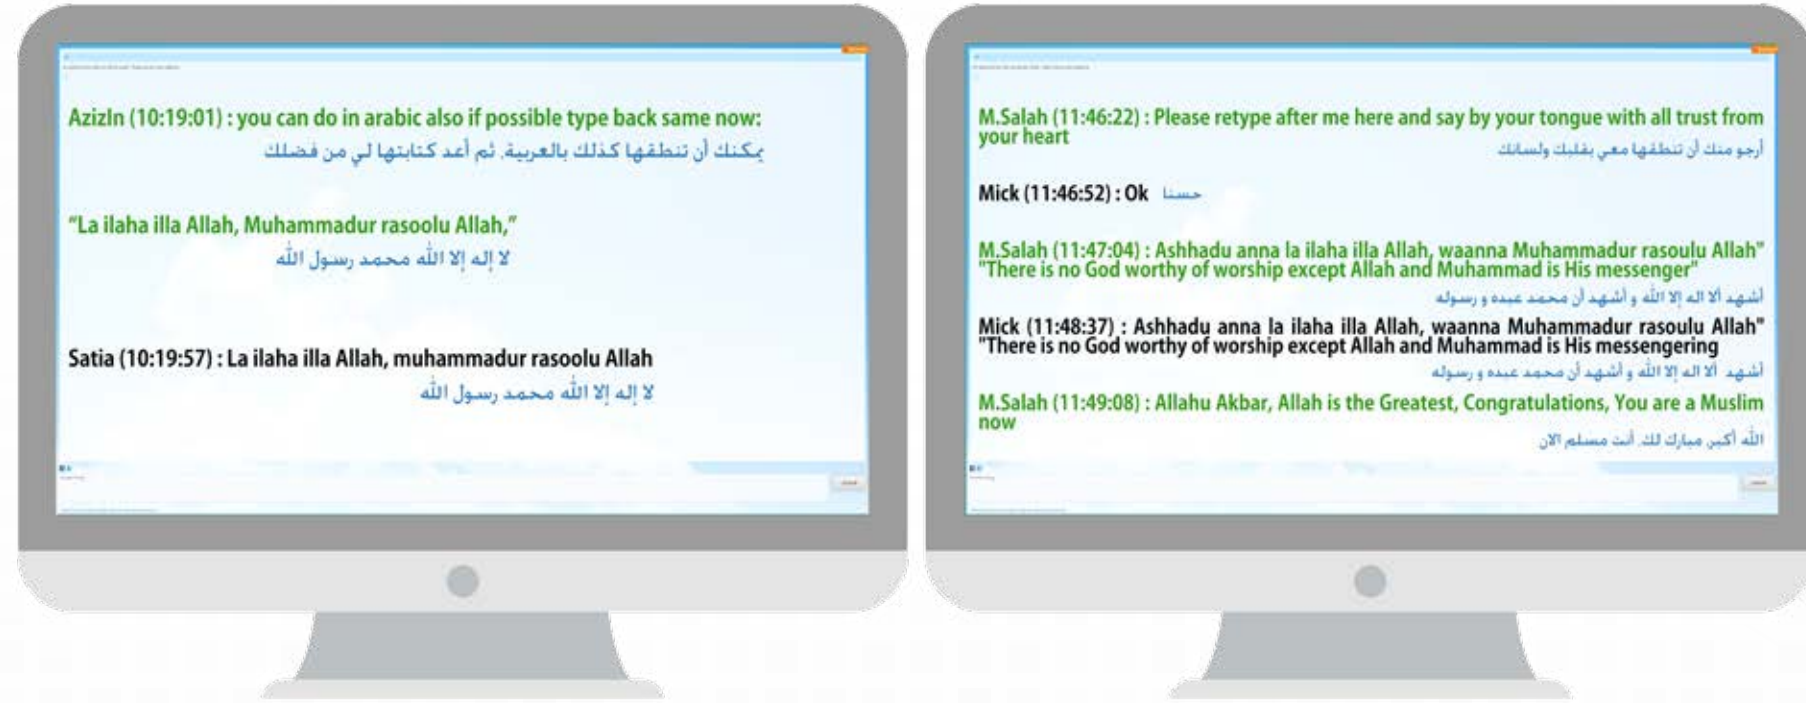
AzizIn (10:19:01) : you can do in arabic also if possible type back same now:
يمكنك أن تنطقها كذلك بالعربية. ثم أعد كتابتها لي من فضلك

"La ilaha illa Allah, Muhammadur rasoolu Allah,"
لا إله إلا الله محمد رسول الله

Satia (10:19:57) : La ilaha illa Allah, muhammadur rasoolu Allah
لا إله إلا الله محمد رسول الله

M.Salah (11:46:22) : Please retype after me here and say by your tongue with all trust from your heart
أرجو منك أن تنطقها معي بقلبك ولسانك

Mick (11:46:52) : Ok حسنا

M.Salah (11:47:04) : Ashhadu anna la ilaha illa Allah, waanna Muhammadur rasoulu Allah" "There is no God worthy of worship except Allah and Muhammad is His messenger"
أشهد ألا اله إلا الله و أشهد أن محمد عبده و رسوله

Mick (11:48:37) : Ashhadu anna la ilaha illa Allah, waanna Muhammadur rasoulu Allah" "There is no God worthy of worship except Allah and Muhammad is His messengering
أشهد ألا اله إلا الله و أشهد أن محمد عبده و رسوله

M.Salah (11:49:08) : Allahu Akbar, Allah is the Greatest, Congratulations, You are a Muslim now
الله أكبر مبارك لك. أنت مسلم الان